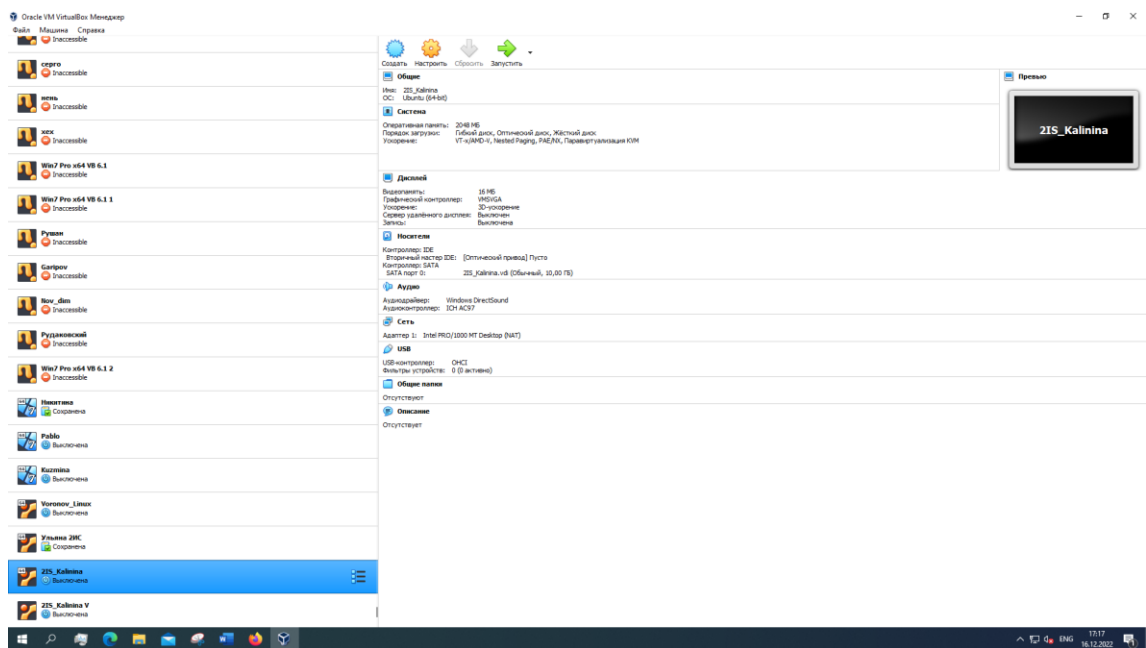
Oracle VM VirtualBox Менеджер
Файл Машина Справка

Inaccessible

серго
Inaccessible

нень
Inaccessible

хех
Inaccessible

Win7 Pro x64 VB 6.1
Inaccessible

Win7 Pro x64 VB 6.1 1
Inaccessible

Рушан
Inaccessible

Garipov
Inaccessible

Nov_dim
Inaccessible

Рудаковский
Inaccessible

Win7 Pro x64 VB 6.1 2
Inaccessible

Никитина
Сохранена

Pablo
Выключена

Kuzmina
Выключена

Voronov_Linux
Выключена

Ульяна 2ИС
Сохранена

2IS_Kalinina
Выключена

2IS_Kalinina V
Выключена

Создать Настроить Сбросить Запустить

Общие
Имя: 2IS_Kalinina
ОС: Ubuntu (64-bit)

Система
Оперативная память: 2048 МБ
Порядок загрузки: Гибкий диск, Оптический диск, Жёсткий диск
Ускорение: VT-x/AMD-V, Nested Paging, PAE/NX, Паравиртуализация KVM

Дисплей
Видеопамять: 16 МБ
Графический контроллер: VMSVGA
Ускорение: 3D-ускорение
Сервер удалённого дисплея: Выключен
Запись: Выключена

Носители
Контроллер: IDE
Вторичный мастер IDE: [Оптический привод] Пусто
Контроллер: SATA
SATA порт 0: 2IS_Kalinina.vdi (Обычный, 10,00 ГБ)

Аудио
Аудиодрайвер: Windows DirectSound
Аудиоконтроллер: ICH AC97

Сеть
Адаптер 1: Intel PRO/1000 MT Desktop (NAT)

USB
USB-контроллер: OHCI
Фильтры устройств: 0 (0 активно)

Общие папки
Отсутствуют

Описание
Отсутствует

Превью
2IS_Kalinina

ENG 17:17 16.12.2022